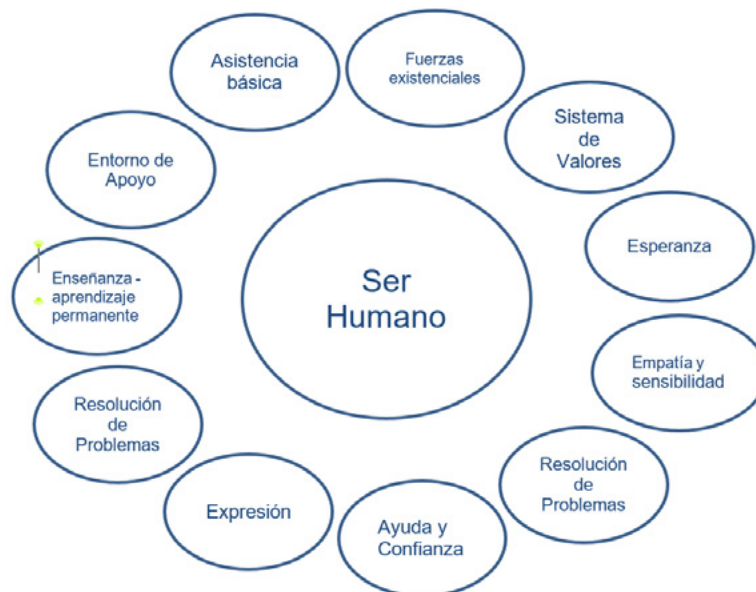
Ser Humano

Asistencia básica

Fuerzas existenciales

Sistema de Valores

Esperanza

Empatía y sensibilidad

Resolución de Problemas

Ayuda y Confianza

Expresión

Resolución de Problemas

Enseñanza - aprendizaje permanente

Entorno de Apoyo